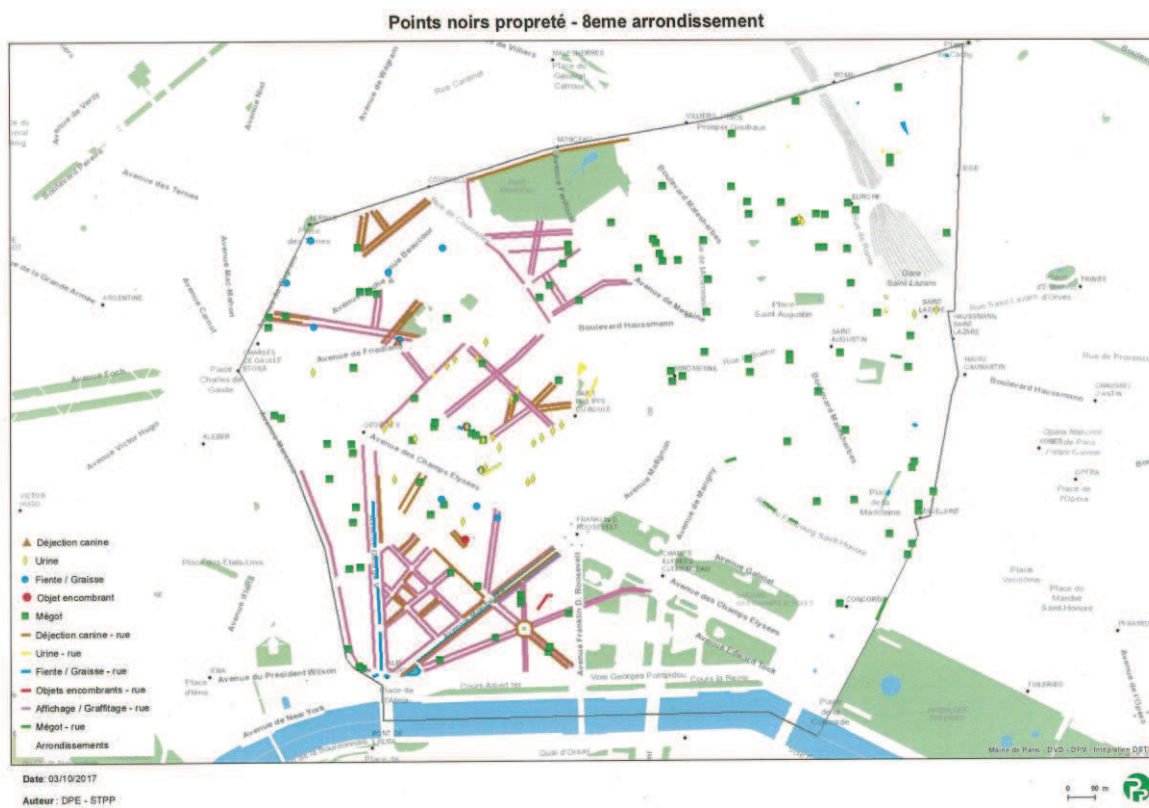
Points noirs propreté - 8eme arrondissement

Avenue de Villiers
MALESHERBES
Place du Général Catroux
Rue Cardinet
Avenue de Wagram
Avenue Niel
Avenue de Verzy
Boulevard Pereire
Avenue des Ternes
VILLIERS
Prosper Goubaux
MONCEAU
Boulevard Malesherbes
Avenue Ruysdael
COURCELLES
Parc Monceau
ROME
EUROPE
Place des Ternes
TERNES
Avenue de la Grande Armée
ARGENTINE
Avenue Mac Mahon
Avenue Carnot
Avenue Hoche
Avenue de Messine
Boulevard Haussmann
Place Saint Augustin
SAINT AUGUSTIN
Gare Saint-Lazare
SAINT LAZARE
TRINITE
HAUSSMANN SAINT LAZARE
Rue Saint-Lazare
HAVRE CAUMARTIN
Rue de Provence
Boulevard Haussmann
CHAUSSEE D'ANTIN
Avenue de Friedland
Avenue Foch
CHARLES DE GAULLE ETOILE
Place Charles de Gaulle
MIROMESNIL
Rue La Boétie
Boulevard Malesherbes
SAINT PHILIPPE DU ROULE
GEORGE V
Avenue des Champs Elysées
Avenue Victor Hugo
KLEBER
VICTOR HUGO
Avenue Matignon
Avenue de Marigny
Opéra National de Paris Palais Garnier
OPERA
Place de l'Opéra
Place de la Madeleine
MADELEINE
Rue du Faubourg Saint Honoré
FRANKLIN D. ROOSEVELT
Avenue Franklin D. Roosevelt
CHAMPS ELYSEES CLEMENCEAU
Avenue Gabriel
Avenue des Champs Elysées
CONCORDE
Place Vendôme
Place du Marché Saint-Honoré
PYRAMIDES
Avenue d'Iéna
Avenue du Président Wilson
Place d'Iéna
IENA
Place de l'Alma
Cours Albert Ier
Voie Georges Pompidou
Cours la Reine
Avenue Montaigne
Avenue Edouard VII
Place de la Concorde
TUILERIES
Jardin des Tuileries
Avenue de New York
PONT DE L'ALMA
Quai d'Orsay
Place des États-Unis

Déjection canine
Urine
Fiente / Graisse
Objet encombrant
Mégot
Déjection canine - rue
Urine - rue
Fiente / Graisse - rue
Objets encombrants - rue
Affichage / Graffitage - rue
Mégot - rue
Arrondissements

Mairie de Paris - DVD - DPV / Intégration DSTI

Date: 03/10/2017
Auteur : DPE - STPP

0 90 m